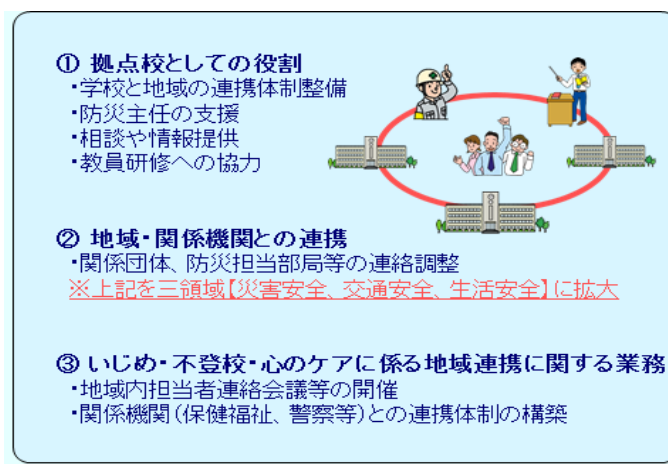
① 拠点校としての役割
・学校と地域の連携体制整備
・防災主任の支援
・相談や情報提供
・教員研修への協力

② 地域・関係機関との連携
・関係団体、防災担当部局等の連絡調整
※上記を三領域【災害安全、交通安全、生活安全】に拡大

③ いじめ・不登校・心のケアに係る地域連携に関する業務
・地域内担当者連絡会議等の開催
・関係機関（保健福祉、警察等）との連携体制の構築